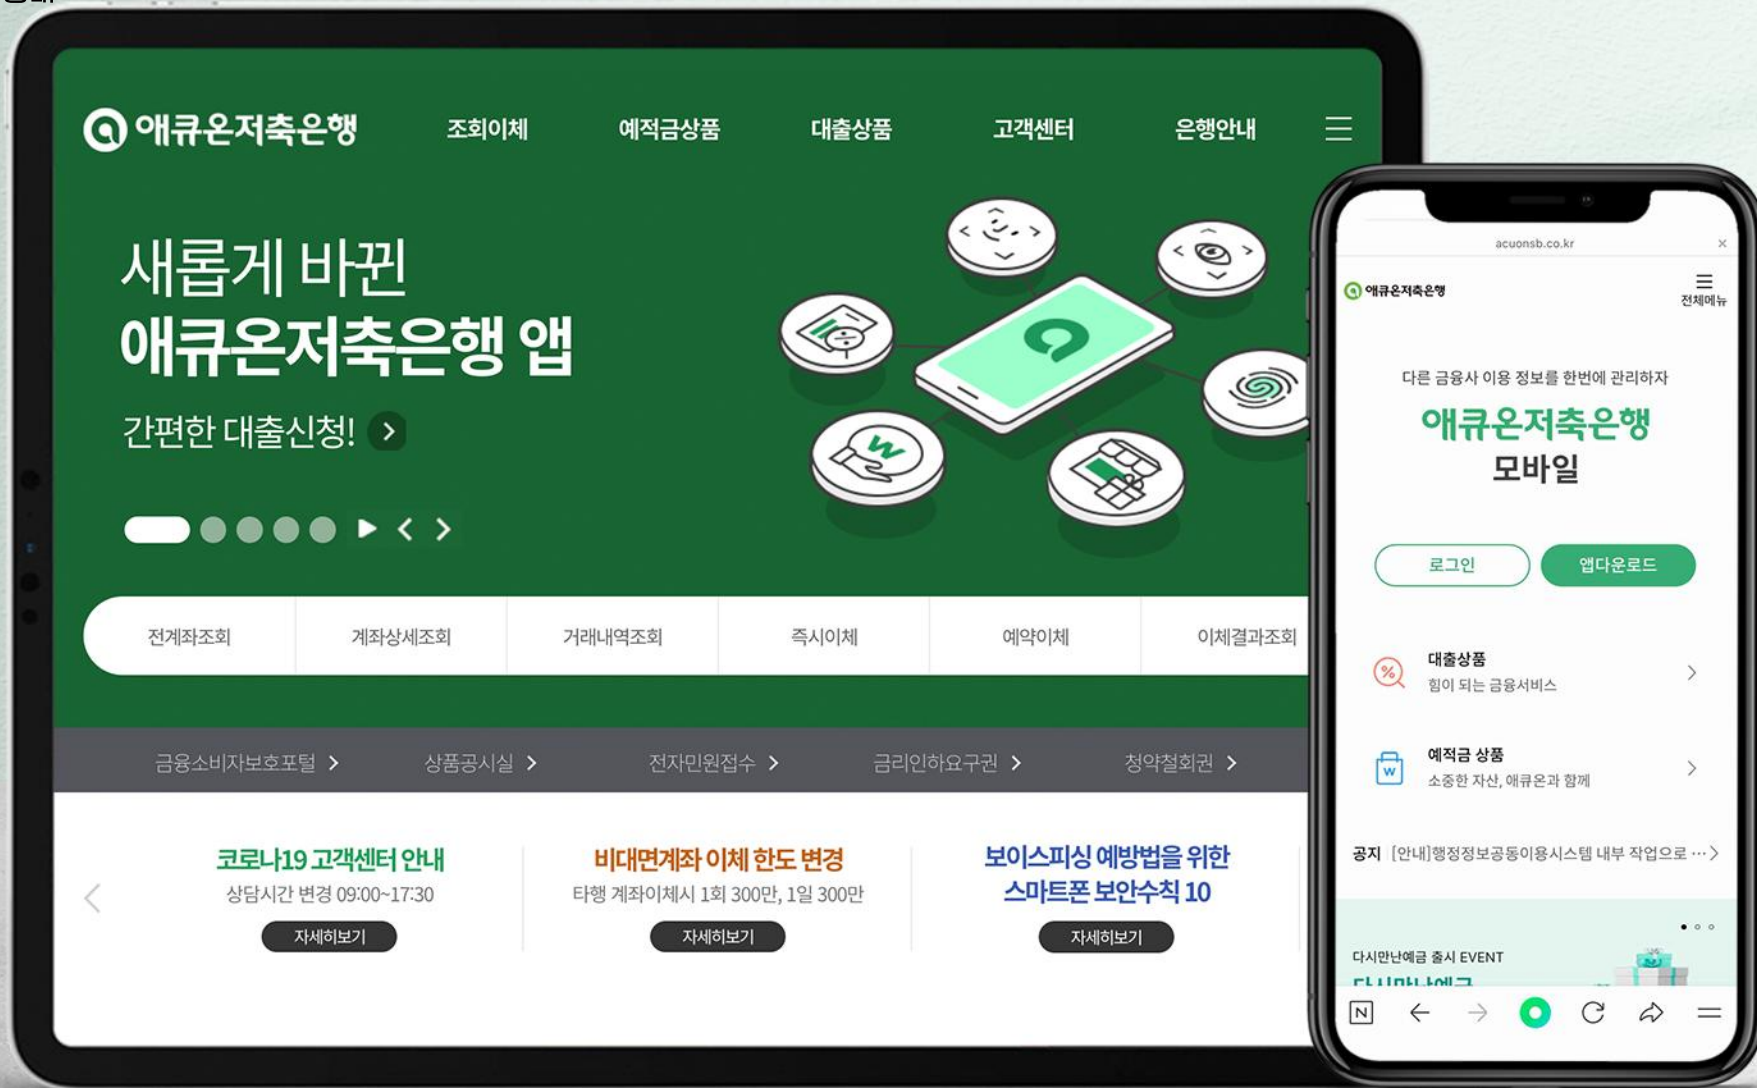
애큐온저축은행

조회이체 예적금상품 대출상품 고객센터 은행안내

새롭게 바뀐
애큐온저축은행 앱
간편한 대출신청!

전계좌조회 | 계좌상세조회 | 거래내역조회 | 즉시이체 | 예약이체 | 이체결과조회

금융소비자보호포털 > 상품공시실 > 전자민원접수 > 금리인하요구권 > 청약철회권 >

코로나19 고객센터 안내
상담시간 변경 09:00~17:30
자세히보기

비대면계좌 이체 한도 변경
타행 계좌이체시 1회 300만, 1일 300만
자세히보기

보이스피싱 예방법을 위한
스마트폰 보안수칙 10
자세히보기

acuonsb.co.kr
애큐온저축은행
전체메뉴

다른 금융사 이용 정보를 한번에 관리하자
애큐온저축은행
모바일

로그인 앱다운로드

대출상품
힘이 되는 금융서비스

예적금 상품
소중한 자산, 애큐온과 함께

공지 [안내]행정정보공동이용시스템 내부 작업으로 ···

다시만난예금 출시 EVENT
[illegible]

N